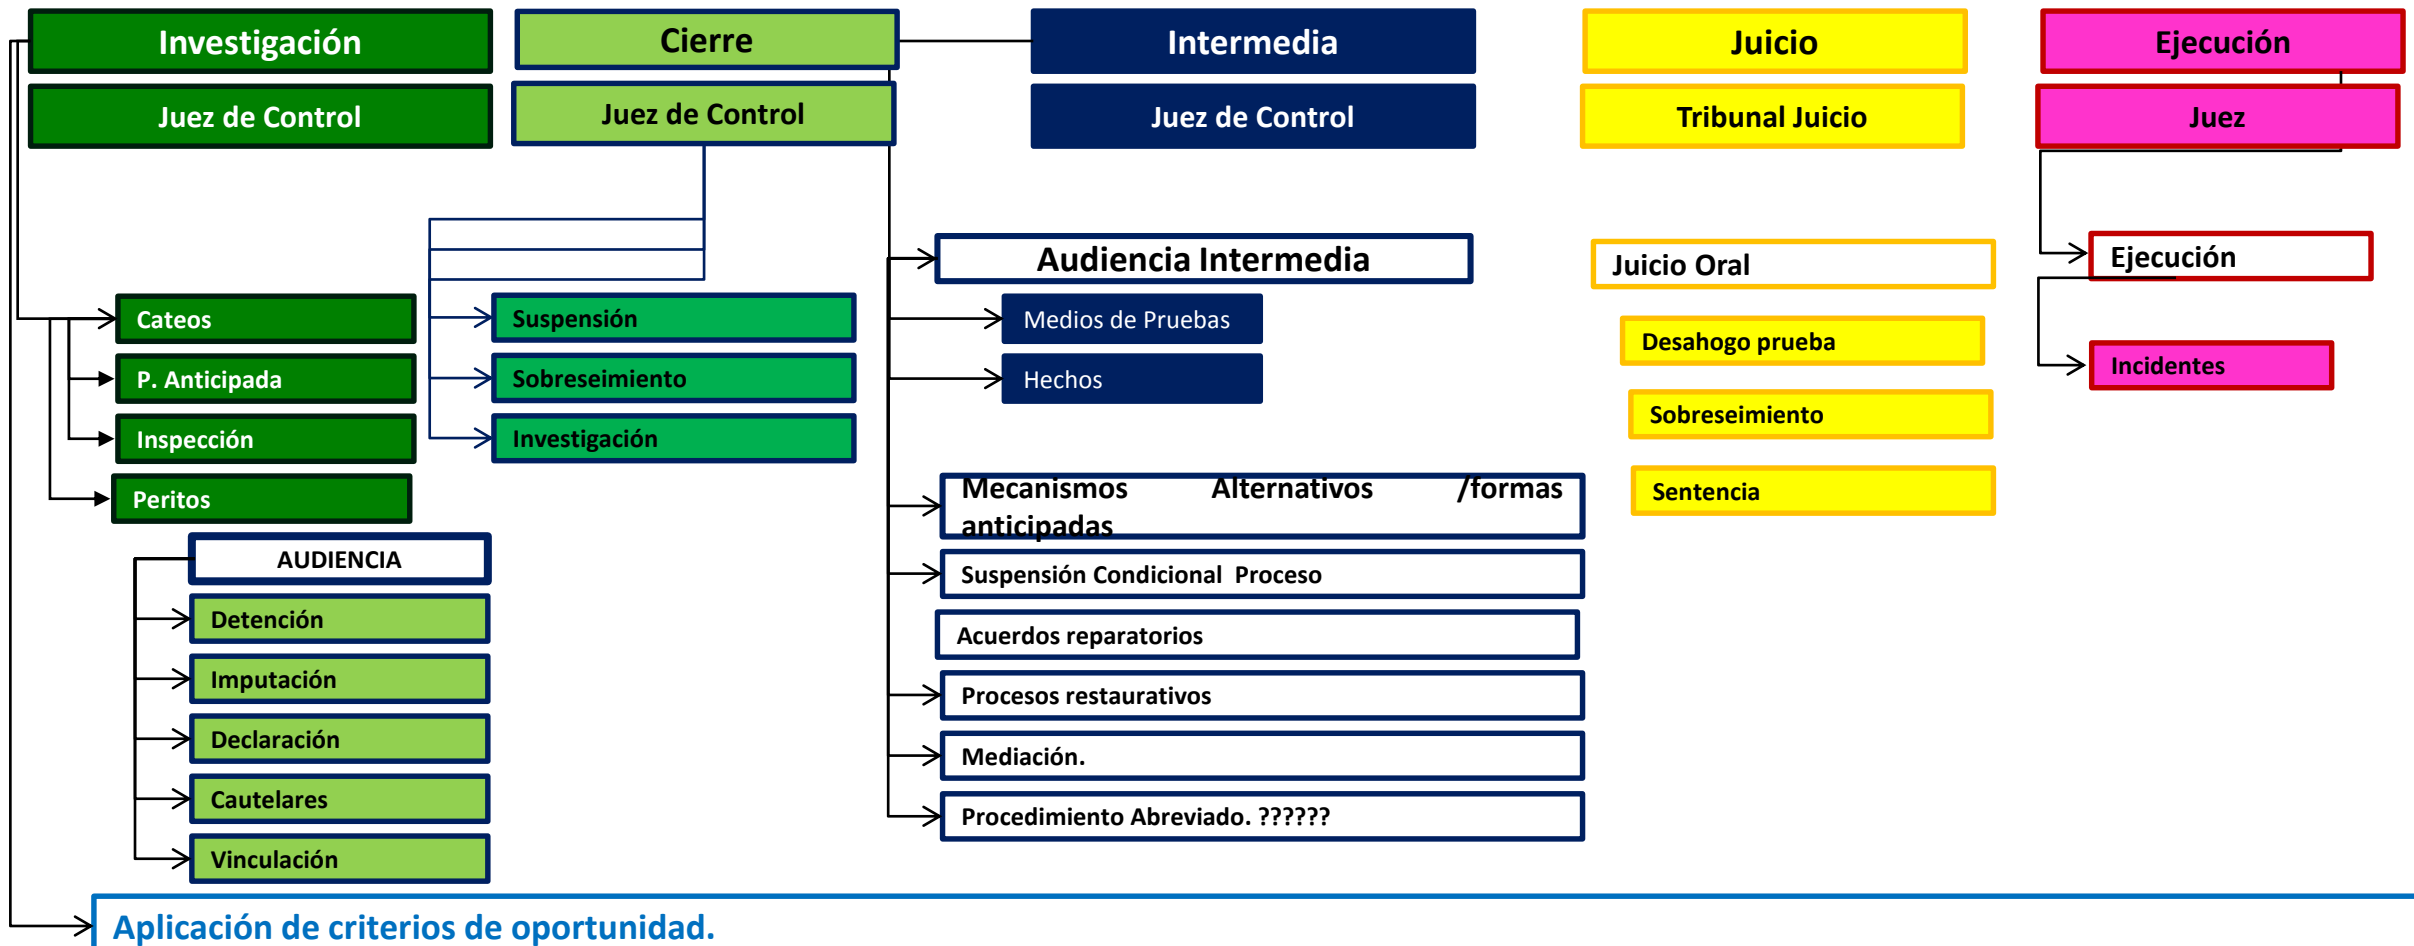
Investigación

Juez de Control

Cierre

Juez de Control

Intermedia

Juez de Control

Juicio

Tribunal Juicio

Ejecución

Juez

Audiencia Intermedia

Medios de Pruebas

Hechos

Juicio Oral

Desahogo prueba

Sobreseimiento

Sentencia

Ejecución

Incidentes

Cateos

P. Anticipada

Inspección

Peritos

Suspensión

Sobreseimiento

Investigación

Mecanismos Alternativos /formas anticipadas

Suspensión Condicional Proceso

Acuerdos reparatorios

Procesos restaurativos

Mediación.

Procedimiento Abreviado. ??????

AUDIENCIA

Detención

Imputación

Declaración

Cautelares

Vinculación

Aplicación de criterios de oportunidad.